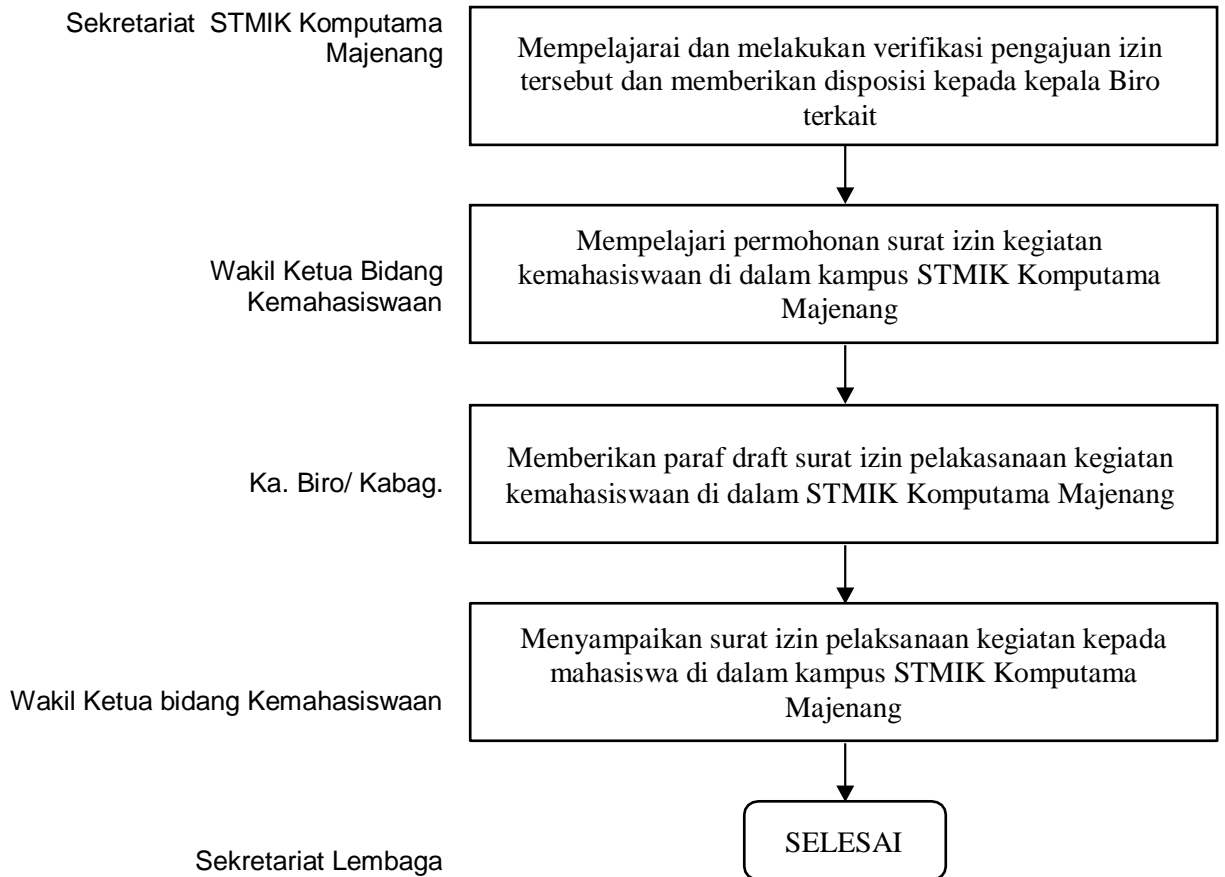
Sekretariat STMIK Komputama Majenang

Mempelajarai dan melakukan verifikasi pengajuan izin tersebut dan memberikan disposisi kepada kepala Biro terkait

Wakil Ketua Bidang Kemahasiswaan

Mempelajari permohonan surat izin kegiatan kemahasiswaan di dalam kampus STMIK Komputama Majenang

Ka. Biro/ Kabag.

Memberikan paraf draft surat izin pelakasanaan kegiatan kemahasiswaan di dalam STMIK Komputama Majenang

Wakil Ketua bidang Kemahasiswaan

Menyampaikan surat izin pelaksanaan kegiatan kepada mahasiswa di dalam kampus STMIK Komputama Majenang

Sekretariat Lembaga

SELESAI